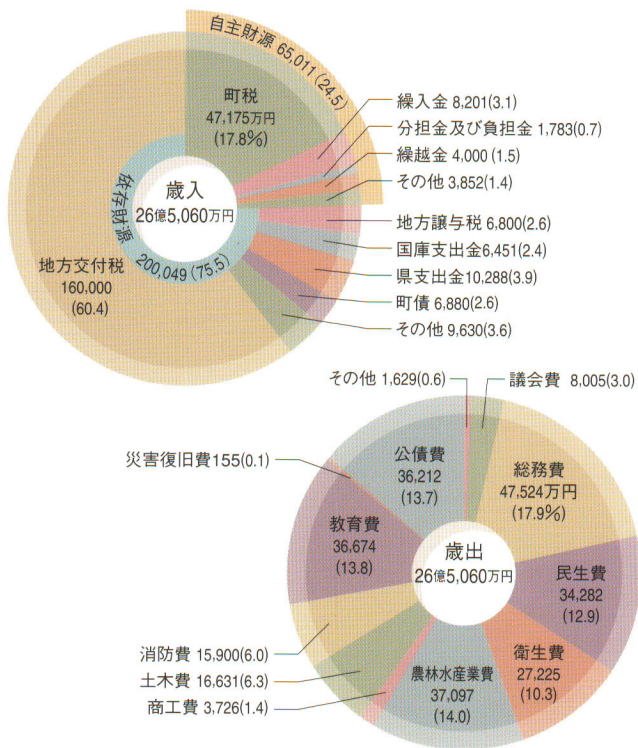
自主財源 65,011 (24.5)

町税
47,175万円
(17.8%)

繰入金 8,201(3.1)
分担金及び負担金 1,783(0.7)
繰越金 4,000 (1.5)
その他 3,852(1.4)

依存財源
200,049 (75.5)

歳入
26億5,060万円

地方交付税
160,000
(60.4)

地方譲与税 6,800(2.6)
国庫支出金6,451(2.4)
県支出金10,288(3.9)
町債 6,880(2.6)
その他 9,630(3.6)

その他 1,629(0.6)
議会費 8,005(3.0)

災害復旧費155(0.1)

公債費
36,212
(13.7)

総務費
47,524万円
(17.9%)

教育費
36,674
(13.8)

歳出
26億5,060万円

民生費
34,282
(12.9)

衛生費
27,225
(10.3)

農林水産業費
37,097
(14.0)

消防費 15,900(6.0)
土木費 16,631(6.3)
商工費 3,726(1.4)